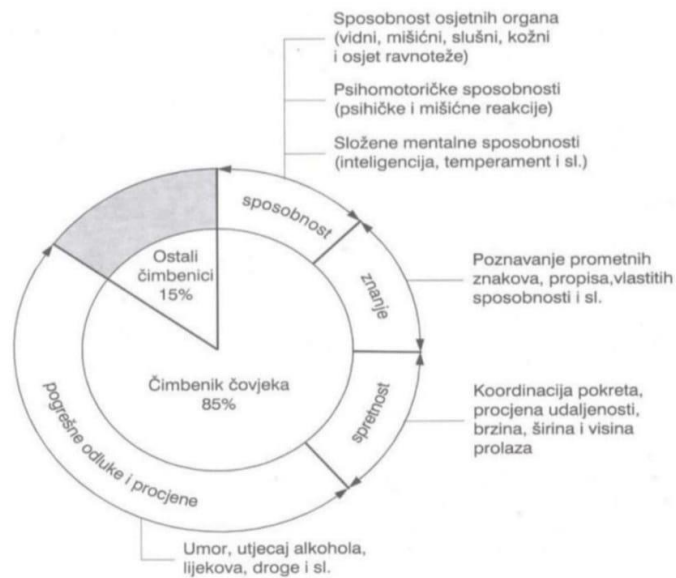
Sposobnost osjetnih organa (vidni, mišićni, slušni, kožni i osjet ravnoteže)

Psihomotoričke sposobnosti (psihičke i mišićne reakcije)

Složene mentalne sposobnosti (inteligencija, temperament i sl.)

sposobnost

znanje

spretnost

pogrešne odluke i procjene

Ostali čimbenici 15%

Čimbenik čovjeka 85%

Poznavanje prometnih znakova, propisa,vlastitih sposobnosti i sl.

Koordinacija pokreta, procjena udaljenosti, brzina, širina i visina prolaza

Umor, utjecaj alkohola, lijekova, droge i sl.